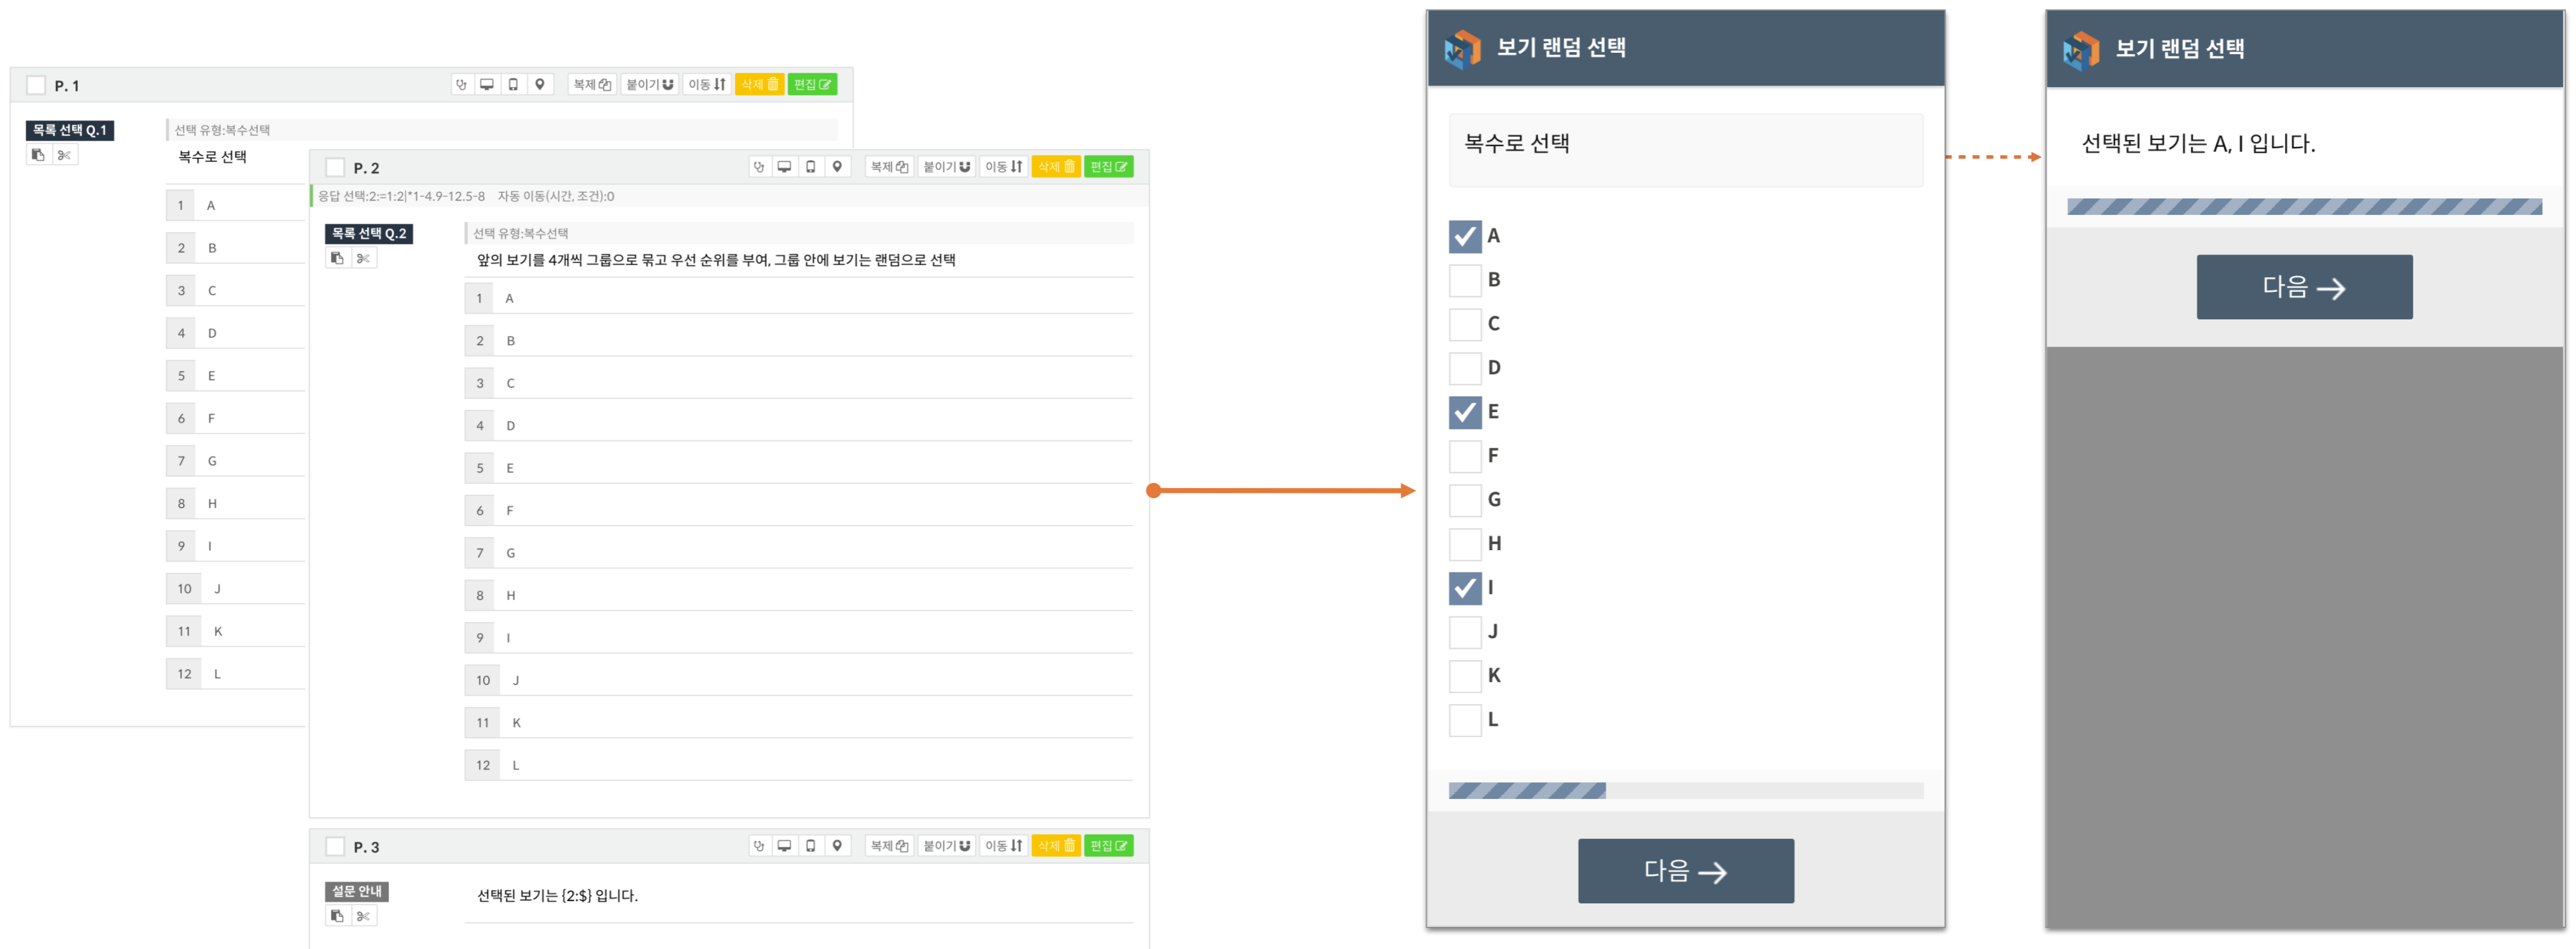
P. 1

복제 붙이기 이동 삭제 편집

목록 선택 Q.1

선택 유형:복수선택

복수로 선택

| 1 | A |
|---|---|
| 2 | B |
| 3 | C |
| 4 | D |
| 5 | E |
| 6 | F |
| 7 | G |
| 8 | H |
| 9 | I |
| 10 | J |
| 11 | K |
| 12 | L |

P. 2

복제 붙이기 이동 삭제 편집

응답 선택:2:=1:2|*1-4.9-12.5-8 자동 이동(시간, 조건):0

목록 선택 Q.2

선택 유형:복수선택

앞의 보기를 4개씩 그룹으로 묶고 우선 순위를 부여, 그룹 안에 보기는 랜덤으로 선택

| 1 | A |
|---|---|
| 2 | B |
| 3 | C |
| 4 | D |
| 5 | E |
| 6 | F |
| 7 | G |
| 8 | H |
| 9 | I |
| 10 | J |
| 11 | K |
| 12 | L |

P. 3

복제 붙이기 이동 삭제 편집

설문 안내

선택된 보기는 {2:$} 입니다.

보기 랜덤 선택

복수로 선택

A
B
C
D
E
F
G
H
I
J
K
L

다음 →

보기 랜덤 선택

선택된 보기는 A, I 입니다.

다음 →